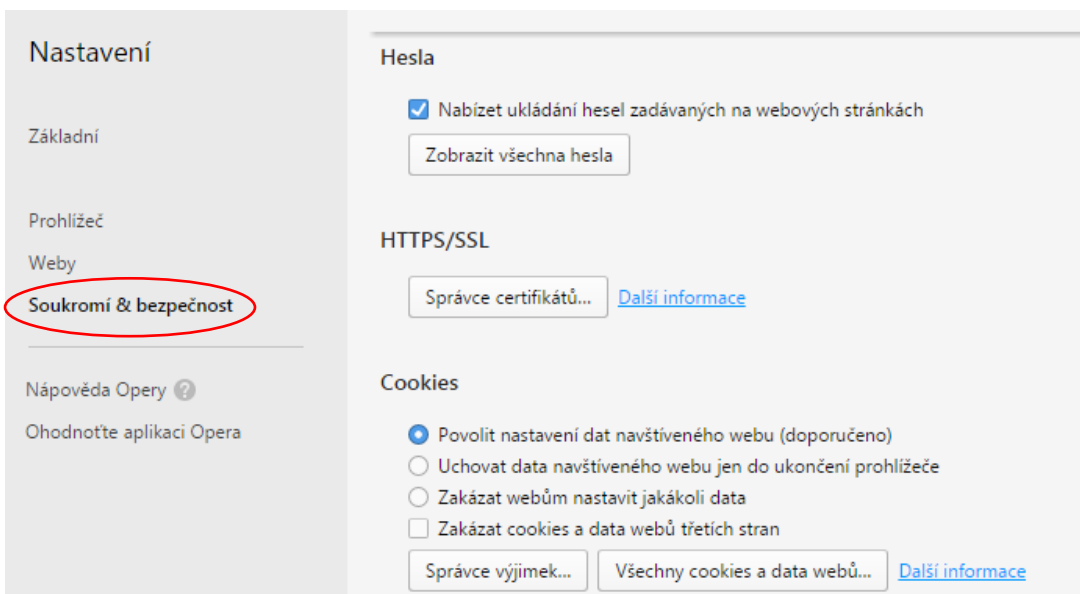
Nastavení

Základní

Prohlížeč

Weby

Soukromí & bezpečnost

Nápověda Opery

Ohodnoťte aplikaci Opera

Hesla

Nabízet ukládání hesel zadávaných na webových stránkách

Zobrazit všechna hesla

HTTPS/SSL

Správce certifikátů... Další informace

Cookies

Povolit nastavení dat navštíveného webu (doporučeno)

Uchovat data navštíveného webu jen do ukončení prohlížeče

Zakázat webům nastavit jakákoli data

Zakázat cookies a data webů třetích stran

Správce výjimek... Všechny cookies a data webů... Další informace